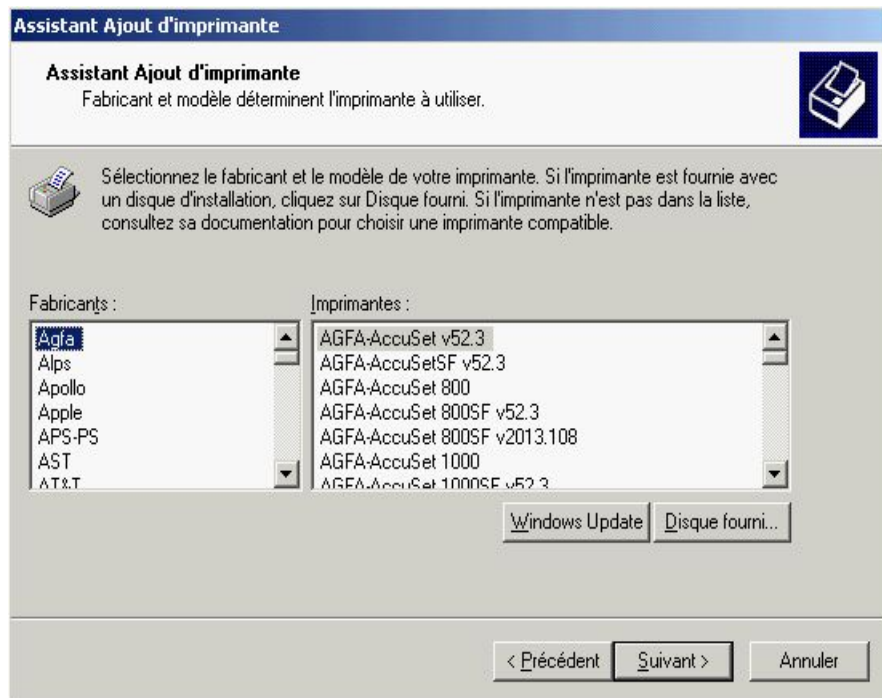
Assistant Ajout d'imprimante

Assistant Ajout d'imprimante
Fabricant et modèle déterminent l'imprimante à utiliser.

Sélectionnez le fabricant et le modèle de votre imprimante. Si l'imprimante est fournie avec un disque d'installation, cliquez sur Disque fourni. Si l'imprimante n'est pas dans la liste, consultez sa documentation pour choisir une imprimante compatible.

Fabricants :
Agfa
Alps
Apollo
Apple
APS-PS
AST
AT&T

Imprimantes :
AGFA-AccuSet v52.3
AGFA-AccuSetSF v52.3
AGFA-AccuSet 800
AGFA-AccuSet 800SF v52.3
AGFA-AccuSet 800SF v2013.108
AGFA-AccuSet 1000
AGFA-AccuSet 1000SF v52.3

Windows Update
Disque fourni...

< Précédent
Suivant >
Annuler